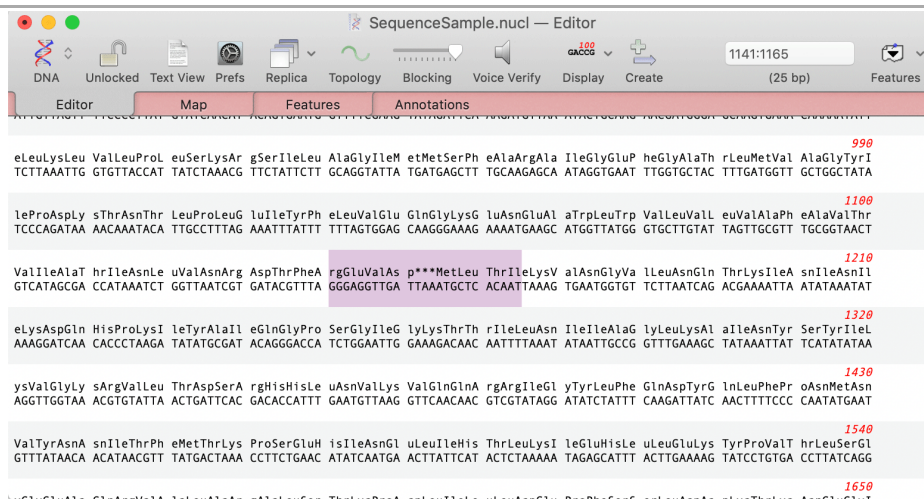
SequenceSample.nucl — Editor

DNA Unlocked Text View Prefs Replica Topology Blocking Voice Verify Display Create 1141:1165 (25 bp) Features

Editor Map Features Annotations

990
eLeuLysLeu ValLeuProL euSerLysAr gSerIleLeu AlaGlyIleM etMetSerPh eAlaArgAla IleGlyGluP heGlyAlaTh rLeuMetVal AlaGlyTyrI
TCTTAAATTG GTGTTACCAT TATCTAAACG TTCTATTCTT GCAGGTATTA TGATGAGCTT TGCAAGAGCA ATAGGTGAAT TTGGTGCTAC TTTGATGGTT GCTGGCTATA

1100
leProAspLy sThrAsnThr LeuProLeuG luIleTyrPh eLeuValGlu GlnGlyLysG luAsnGluAl aTrpLeuTrp ValLeuValL euValAlaPh eAlaValThr
TCCCAGATAA AACAAATACA TTGCCTTTAG AAATTTATTT TTTAGTGGAG CAAGGGAAAG AAAATGAAGC ATGGTTATGG GTGCTTGTAT TAGTTGCGTT TGCGGTAACT

1210
ValIleAlaT hrIleAsnLe uValAsnArg AspThrPheA rgGluValAs p***MetLeu ThrIleLysV alAsnGlyVa lLeuAsnGln ThrLysIleA snIleAsnIl
GTCATAGCGA CCATAAATCT GGTTAATCGT GATACGTTTA GGGAGGTTGA TTAAATGCTC ACAATTAAAG TGAATGGTGT TCTTAATCAG ACGAAAATTA ATATAAATAT

1320
eLysAspGln HisProLysI leTyrAlaIl eGlnGlyPro SerGlyIleG lyLysThrTh rIleLeuAsn IleIleAlaG lyLeuLysAl aIleAsnTyr SerTyrIleL
AAAGGATCAA CACCCTAAGA TATATGCGAT ACAGGGACCA TCTGGAATTG GAAAGACAAC AATTTTAAAT ATAATTGCCG GTTTGAAAGC TATAAATTAT TCATATATAA

1430
ysValGlyLy sArgValLeu ThrAspSerA rgHisHisLe uAsnValLys ValGlnGlnA rgArgIleGl yTyrLeuPhe GlnAspTyrG lnLeuPhePr oAsnMetAsn
AGGTTGGTAA ACGTGTATTA ACTGATTCAC GACACCATTT GAATGTTAAG GTTCAACAAC GTCGTATAGG ATATCTATTT CAAGATTATC AACTTTTCCC CAATATGAAT

1540
ValTyrAsnA snIleThrPh eMetThrLys ProSerGluH isIleAsnGl uLeuIleHis ThrLeuLysI leGluHisLe uLeuGluLys TyrProValT hrLeuSerGl
GTTTATAACA ACATAACGTT TATGACTAAA CCTTCTGAAC ATATCAATGA ACTTATTCAT ACTCTAAAAA TAGAGCATTT ACTTGAAAAG TATCCTGTGA CCTTATCAGG

1650